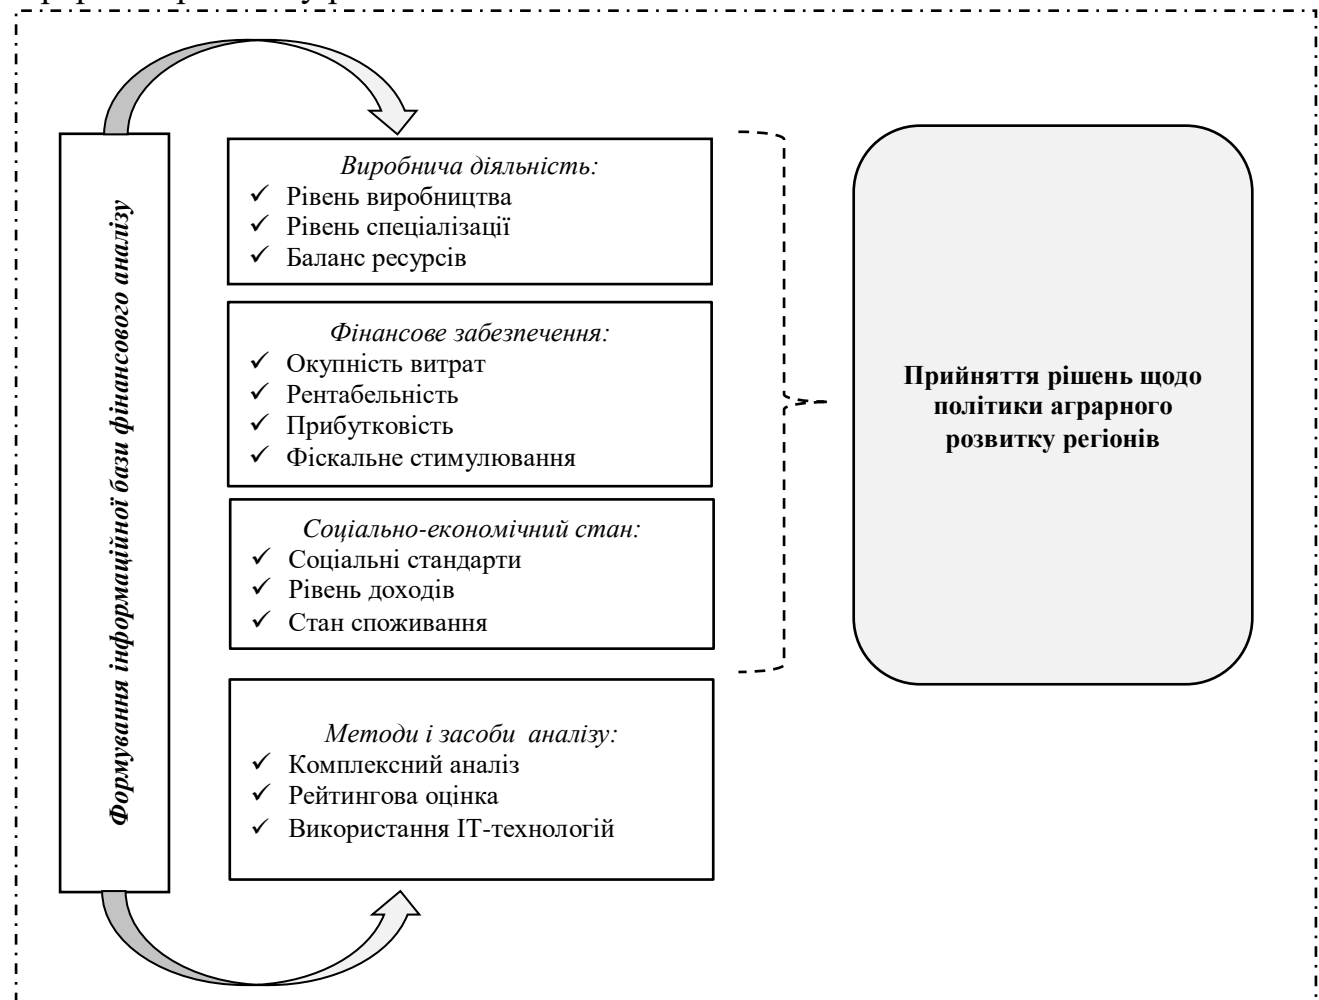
Формування інформаційної бази фінансового аналізу

Виробнича діяльність:
✓ Рівень виробництва
✓ Рівень спеціалізації
✓ Баланс ресурсів

Фінансове забезпечення:
✓ Окупність витрат
✓ Рентабельність
✓ Прибутковість
✓ Фіскальне стимулювання

Соціально-економічний стан:
✓ Соціальні стандарти
✓ Рівень доходів
✓ Стан споживання

Методи і засоби аналізу:
✓ Комплексний аналіз
✓ Рейтингова оцінка
✓ Використання ІТ-технологій

Прийняття рішень щодо політики аграрного розвитку регіонів